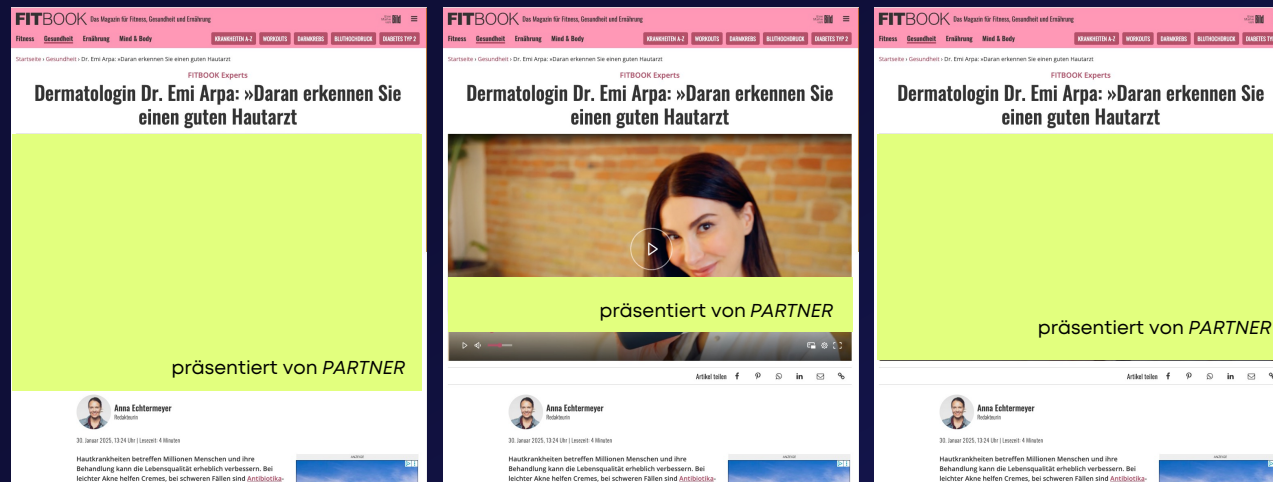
FITBOOK Das Magazin für Fitness, Gesundheit und Ernährung

Fitness Gesundheit Ernährung Mind & Body

KRANKHEITEN A-Z WORKOUTS DARMKREBS BLUTHOCHDRUCK DIABETES TYP 2

Startseite › Gesundheit › Dr. Emi Arpa: »Daran erkennen Sie einen guten Hautarzt

FITBOOK Experts

Dermatologin Dr. Emi Arpa: »Daran erkennen Sie einen guten Hautarzt

präsentiert von PARTNER

Anna Echtermeyer
Redakteurin

30. Januar 2025, 13:24 Uhr | Lesezeit: 4 Minuten

Hautkrankheiten betreffen Millionen Menschen und ihre Behandlung kann die Lebensqualität erheblich verbessern. Bei leichter Akne helfen Cremes, bei schweren Fällen sind Antibiotika-

FITBOOK Das Magazin für Fitness, Gesundheit und Ernährung

Fitness Gesundheit Ernährung Mind & Body

KRANKHEITEN A-Z WORKOUTS DARMKREBS BLUTHOCHDRUCK DIABETES TYP 2

Startseite › Gesundheit › Dr. Emi Arpa: »Daran erkennen Sie einen guten Hautarzt

FITBOOK Experts

Dermatologin Dr. Emi Arpa: »Daran erkennen Sie einen guten Hautarzt

präsentiert von PARTNER

Artikel teilen

Anna Echtermeyer
Redakteurin

30. Januar 2025, 13:24 Uhr | Lesezeit: 4 Minuten

Hautkrankheiten betreffen Millionen Menschen und ihre Behandlung kann die Lebensqualität erheblich verbessern. Bei leichter Akne helfen Cremes, bei schweren Fällen sind Antibiotika-

FITBOOK Das Magazin für Fitness, Gesundheit und Ernährung

Fitness Gesundheit Ernährung Mind & Body

KRANKHEITEN A-Z WORKOUTS DARMKREBS BLUTHOCHDRUCK DIABETES TYP 2

Startseite › Gesundheit › Dr. Emi Arpa: »Daran erkennen Sie einen guten Hautarzt

FITBOOK Experts

Dermatologin Dr. Emi Arpa: »Daran erkennen Sie einen guten Hautarzt

präsentiert von PARTNER

Artikel teilen

Anna Echtermeyer
Redakteurin

30. Januar 2025, 13:24 Uhr | Lesezeit: 4 Minuten

Hautkrankheiten betreffen Millionen Menschen und ihre Behandlung kann die Lebensqualität erheblich verbessern. Bei leichter Akne helfen Cremes, bei schweren Fällen sind Antibiotika-